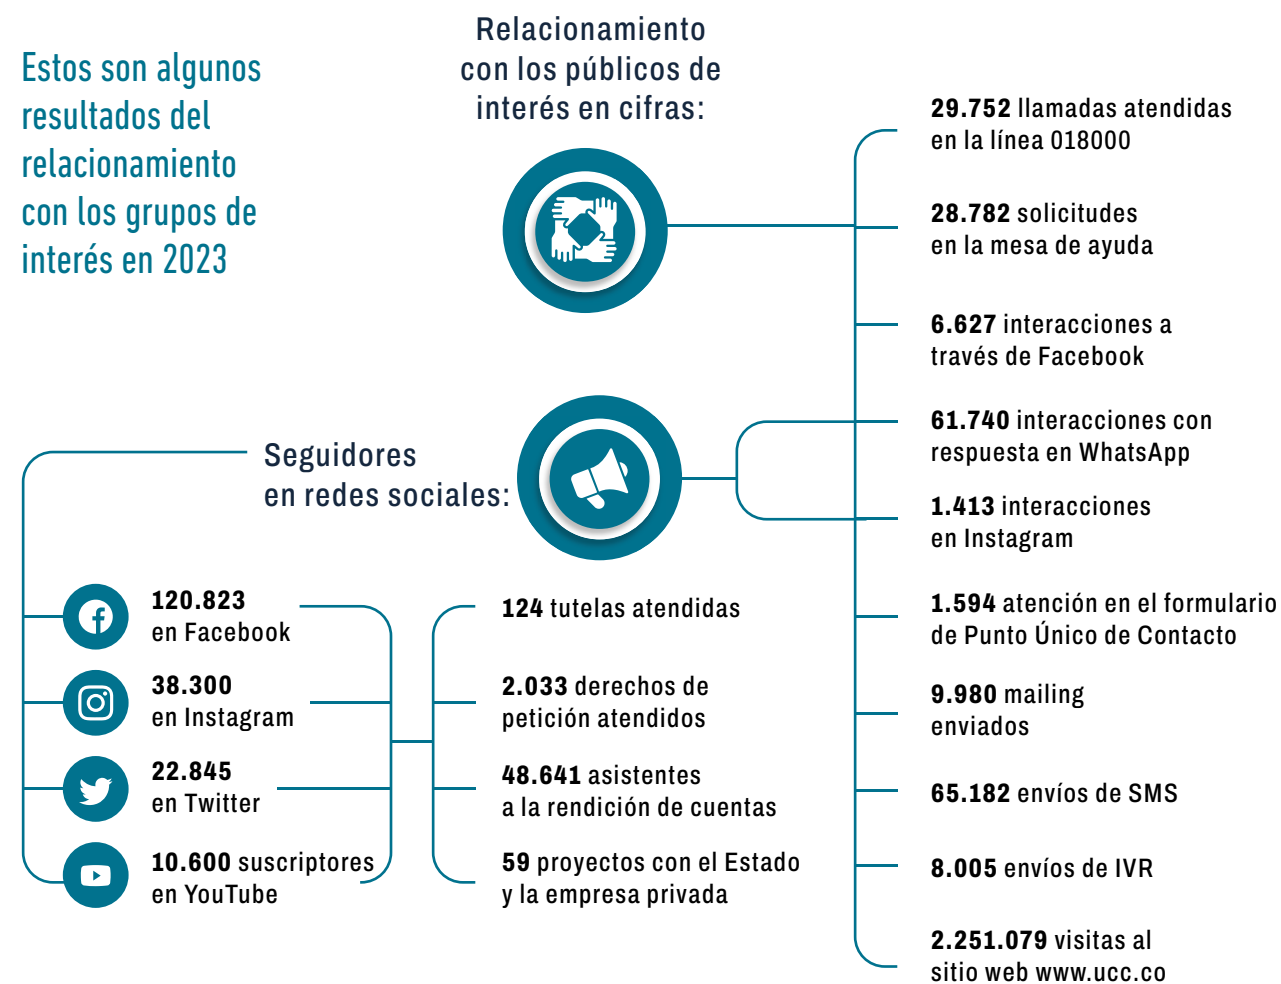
Estos son algunos resultados del relacionamiento con los grupos de interés en 2023

Relacionamiento con los públicos de interés en cifras:

29.752 llamadas atendidas en la línea 018000

28.782 solicitudes en la mesa de ayuda

6.627 interacciones a través de Facebook

61.740 interacciones con respuesta en WhatsApp

1.413 interacciones en Instagram

1.594 atención en el formulario de Punto Único de Contacto

9.980 mailing enviados

65.182 envíos de SMS

8.005 envíos de IVR

2.251.079 visitas al sitio web www.ucc.co

Seguidores en redes sociales:

120.823 en Facebook

38.300 en Instagram

22.845 en Twitter

10.600 suscriptores en YouTube

124 tutelas atendidas

2.033 derechos de petición atendidos

48.641 asistentes a la rendición de cuentas

59 proyectos con el Estado y la empresa privada